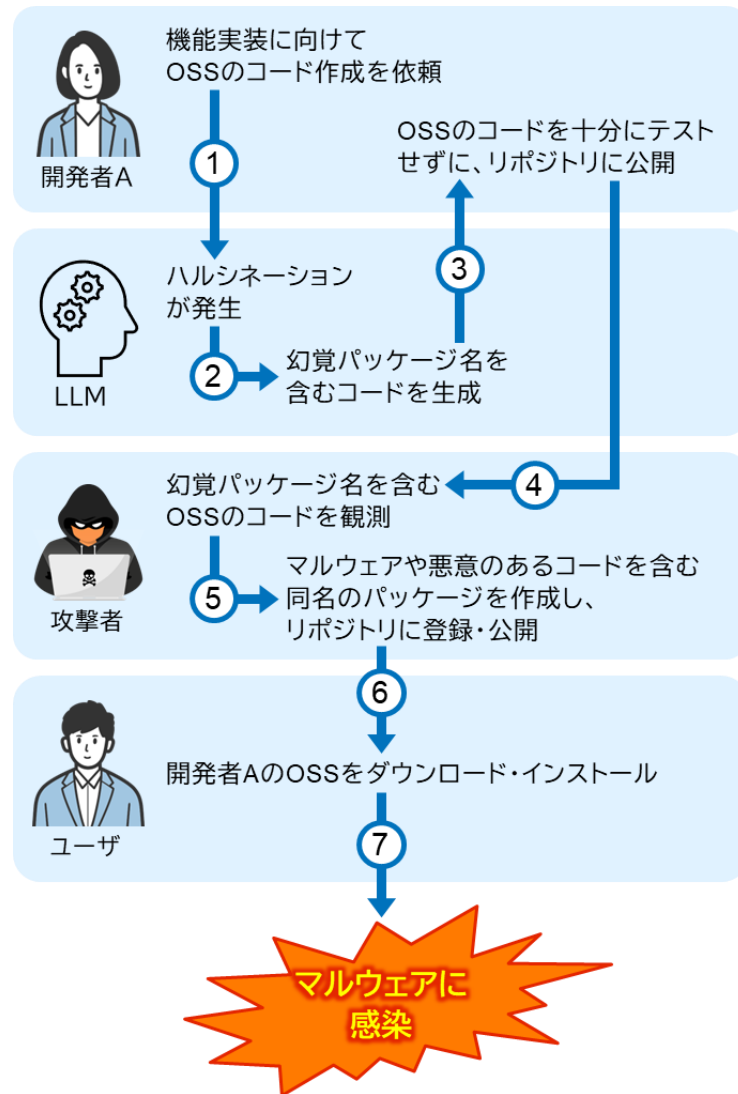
開発者A

機能実装に向けて OSSのコード作成を依頼

1

OSSのコードを十分にテストせずに、リポジトリに公開

LLM

ハルシネーションが発生

3

2

幻覚パッケージ名を含むコードを生成

攻撃者

幻覚パッケージ名を含むOSSのコードを観測

4

5

マルウェアや悪意のあるコードを含む同名のパッケージを作成し、リポジトリに登録・公開

6

ユーザ

開発者AのOSSをダウンロード・インストール

7

マルウェアに感染